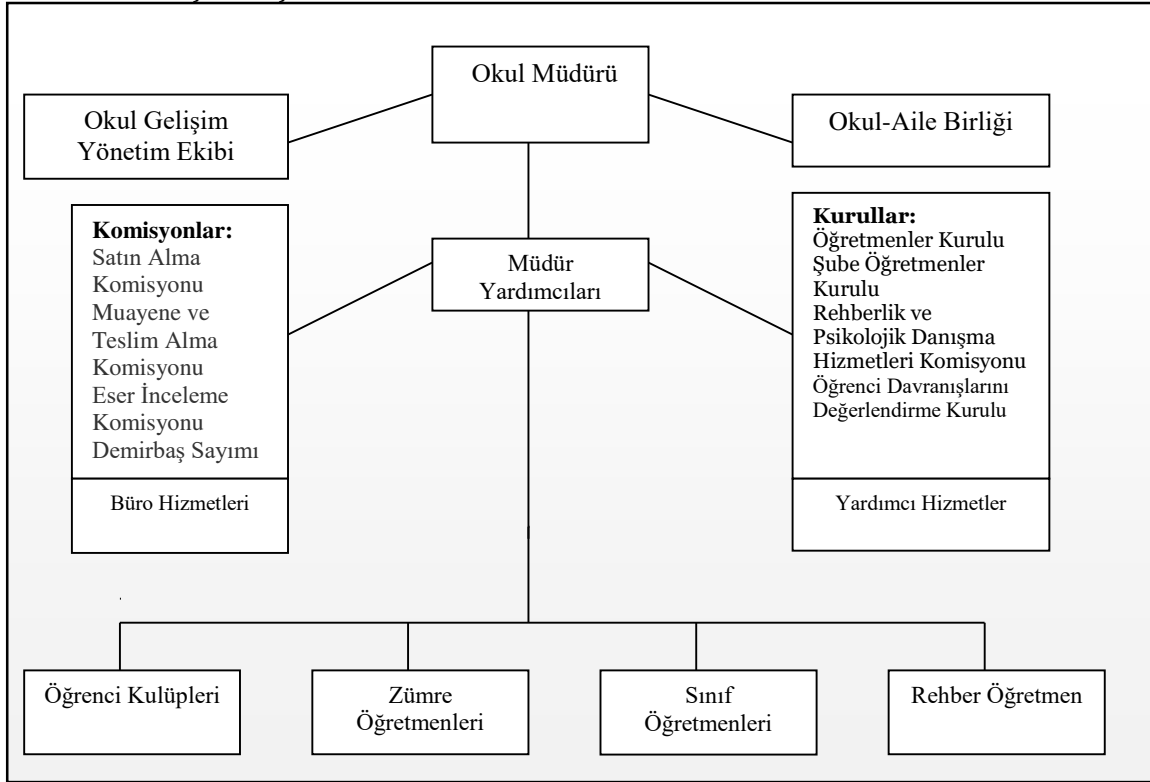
Okul Müdürü

Okul Gelişim Yönetim Ekibi

Okul-Aile Birliği

Komisyonlar:
Satın Alma Komisyonu
Muayene ve Teslim Alma Komisyonu
Eser İnceleme Komisyonu
Demirbaş Sayımı

Büro Hizmetleri

Müdür Yardımcıları

Kurullar:
Öğretmenler Kurulu
Şube Öğretmenler Kurulu
Rehberlik ve Psikolojik Danışma Hizmetleri Komisyonu
Öğrenci Davranışlarını Değerlendirme Kurulu

Yardımcı Hizmetler

Öğrenci Kulüpleri

Zümre Öğretmenleri

Sınıf Öğretmenleri

Rehber Öğretmen